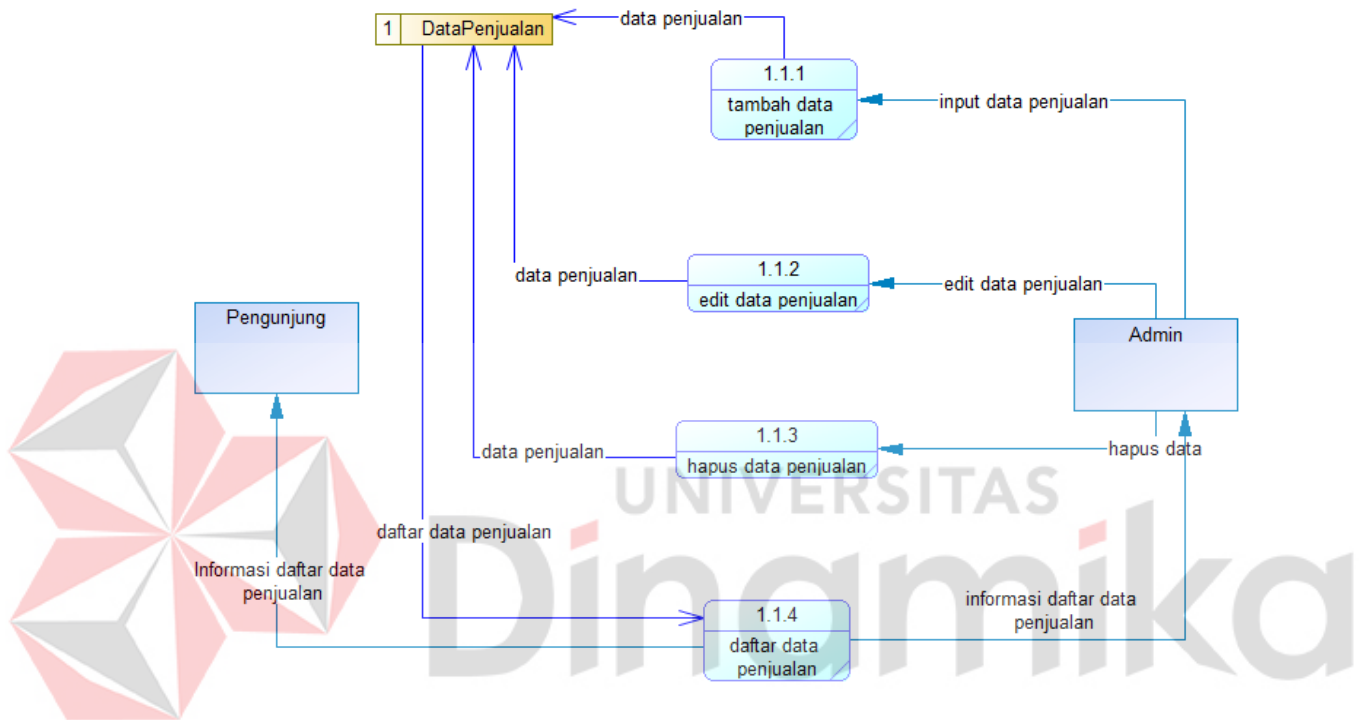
1 DataPenjualan

data penjualan

1.1.1
tambah data penjualan

input data penjualan

data penjualan

1.1.2
edit data penjualan

edit data penjualan

Pengunjung

Admin

data penjualan

1.1.3
hapus data penjualan

hapus data

UNIVERSITAS

daftar data penjualan

Informasi daftar data penjualan

Dinamika

1.1.4
daftar data penjualan

informasi daftar data penjualan